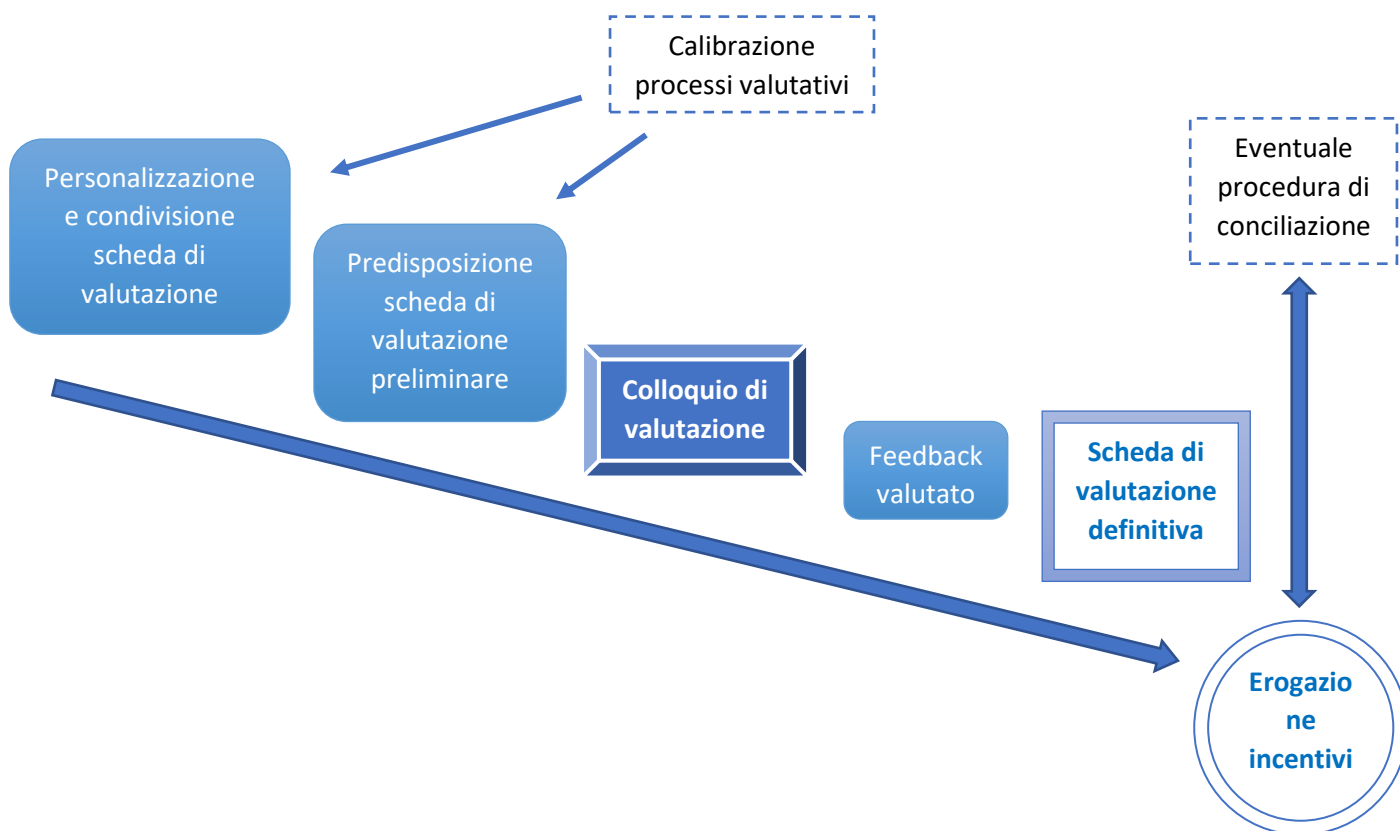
Calibrazione processi valutativi

Personalizzazione e condivisione scheda di valutazione

Predisposizione scheda di valutazione preliminare

Eventuale procedura di conciliazione

Colloquio di valutazione

Feedback valutato

Scheda di valutazione definitiva

Erogazio ne incentivi